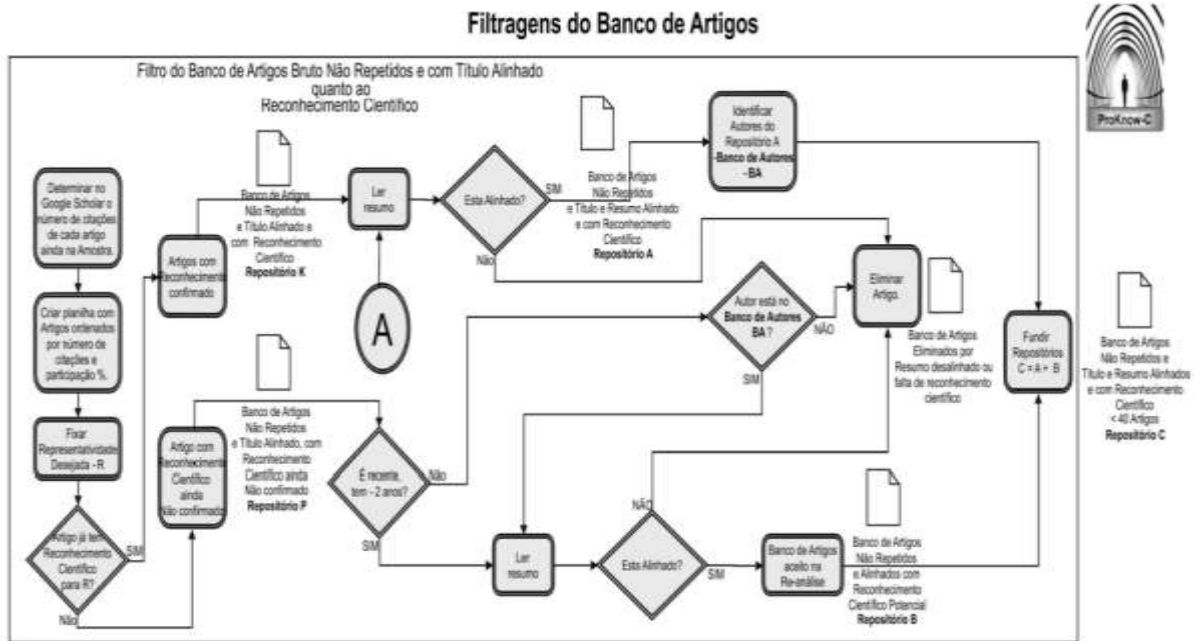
Filtragens do Banco de Artigos

ProKnow-C

Filtro do Banco de Artigos Bruto Não Repetidos e com Título Alinhado quanto ao Reconhecimento Científico

Determinar no Google Scholar o número de citações de cada artigo ainda na Amostra.

Criar planilha com Artigos ordenados por número de citações e participação %.

Fixar Representatividade Desejada - R

Artigo já tem Reconhecimento Científico para R?

SIM

Não

Artigos com Reconhecimento confirmado

Banco de Artigos Não Repetidos e Título Alinhado e com Reconhecimento Científico
Repositório K

Ler resumo

A

Esta Alinhado?

SIM

Não

Banco de Artigos Não Repetidos e Título e Resumo Alinhado e com Reconhecimento Científico
Repositório A

Identificar Autores do Repositório A
-Banco de Autores - BA

Eliminar Artigo.

Banco de Artigos Eliminados por Resumo desalinhado ou falta de reconhecimento científico

Autor está no Banco de Autores BA ?

NÃO

SIM

Artigo com Reconhecimento Científico ainda Não confirmado

Banco de Artigos Não Repetidos e Título Alinhado, com Reconhecimento Científico ainda Não confirmado
Repositório P

É recente, tem - 2 anos?

Não

SIM

Ler resumo

Esta Alinhado?

NÃO

SIM

Banco de Artigos aceito na Re-análise

Banco de Artigos Não Repetidos e Alinhados com Reconhecimento Científico Potencial
Repositório B

Fundir Repositórios C = A + B

Banco de Artigos Não Repetidos e Título e Resumo Alinhados e com Reconhecimento Científico
< 40 Artigos
Repositório C